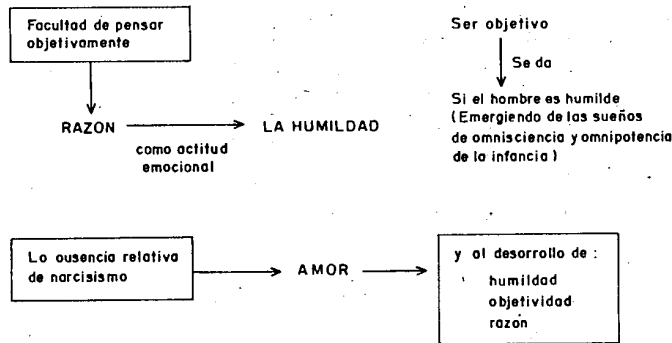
Facultad de pensar objetivamente

RAZON

como actitud emocional

LA HUMILDAD

Ser objetivo

Se da

Si el hombre es humilde (Emergiendo de las sueños de omnisciencia y omnipotencia de la infancia)

La ausencia relativa de narcisismo

AMOR

y al desarrollo de :

humildad
objetividad
razon